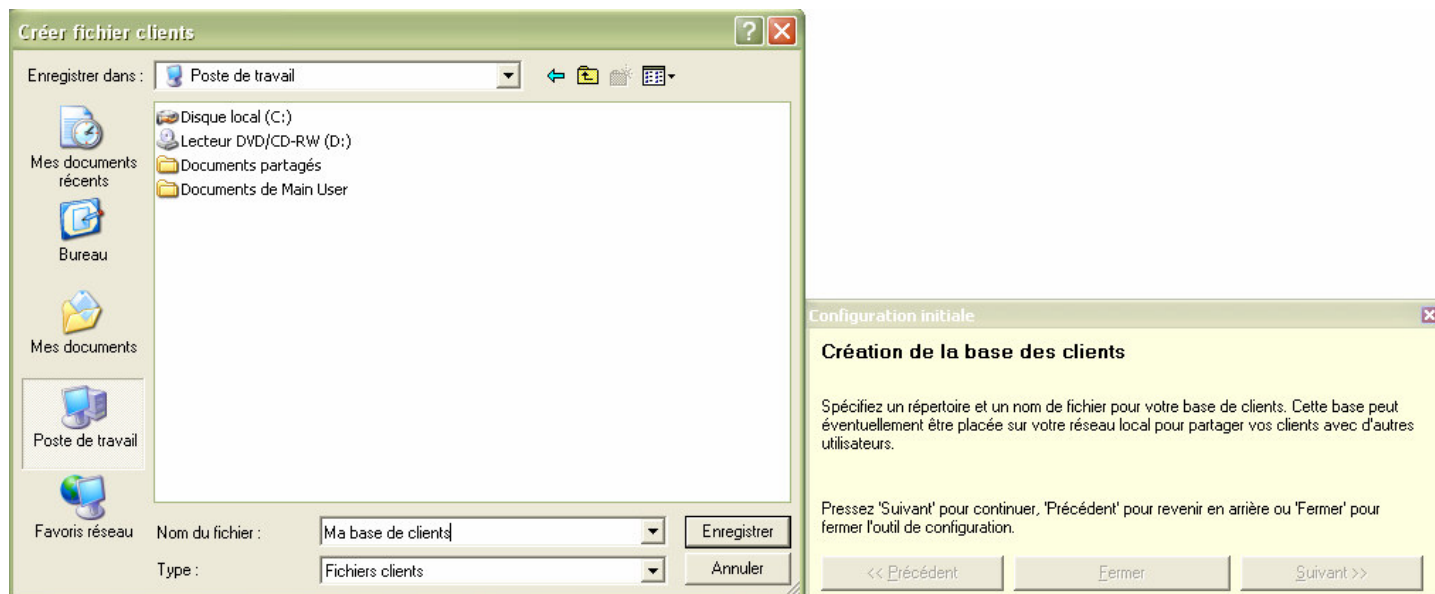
Créer fichier clients

Enregistrer dans : Poste de travail

Mes documents récents

Bureau

Mes documents

Poste de travail

Favoris réseau

Disque local (C:)
Lecteur DVD/CD-RW (D:)
Documents partagés
Documents de Main User

Nom du fichier : Ma base de clients
Type : Fichiers clients

Enregistrer
Annuler

Configuration initiale

Création de la base des clients

Spécifiez un répertoire et un nom de fichier pour votre base de clients. Cette base peut éventuellement être placée sur votre réseau local pour partager vos clients avec d'autres utilisateurs.

Pressez 'Suivant' pour continuer, 'Précédent' pour revenir en arrière ou 'Fermer' pour fermer l'outil de configuration.

<< Précédent
Fermer
Suivant >>